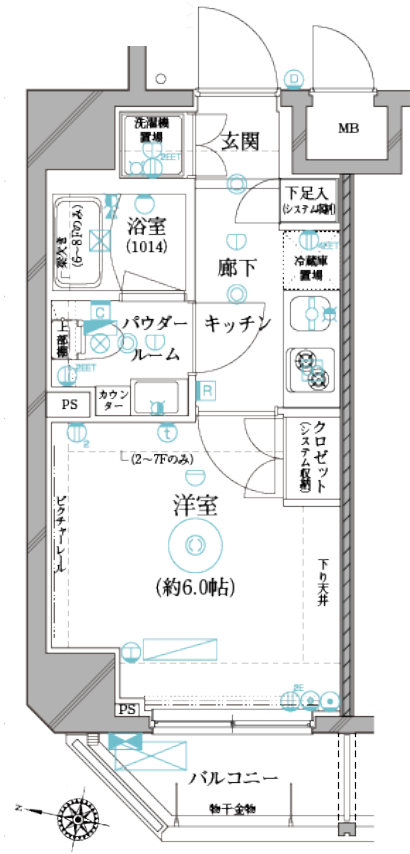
MB

洗濯機置場

玄関

下足入
(システム収納)

浴室
(1014)

(6~8Fのみ)
浴室乾燥機

廊下

冷蔵庫置場

パウダールーム

キッチン

上部吊戸棚

PS

カウンター

(2~7Fのみ)

クロゼット
(システム収納)

洋室

ピクチャーレール

(約6.0帖)

下り天井

PS

バルコニー

物干金物

N